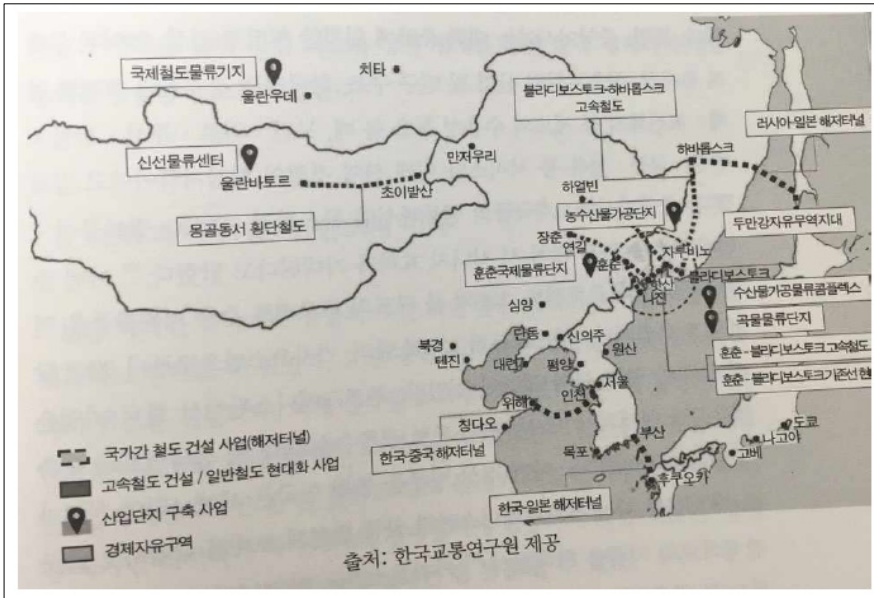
국제철도물류기지
울란우데
치타
블라디보스토크-하바롭스크 고속철도
러시아-일본 해저터널
신선물류센터
울란바토르
초이발산
만저우리
하바롭스크
하얼빈
몽골동서 횡단철도
농수산물가공단지
두만강자유무역지대
장춘
연길
지루비노
훈춘국제물류단지
훈춘
블라디보스토크
선봉
나진
수산물가공물류콤플렉스
심양
곡물물류단지
단둥
신의주
북경
텐진
대련
평양
원산
훈춘-블라디보스토크고속철도
훈춘-블라디보스토크기존선 현
위해
인천
서울
칭다오
도쿄
나고야
국가간 철도 건설 사업(해저터널)
한국중국해저터널
목포
부산
고베
고속철도 건설 / 일반철도 현대화 사업
후쿠오카
산업단지 구축 사업
한국-일본 해저터널
경제자유구역
출처: 한국교통연구원 제공